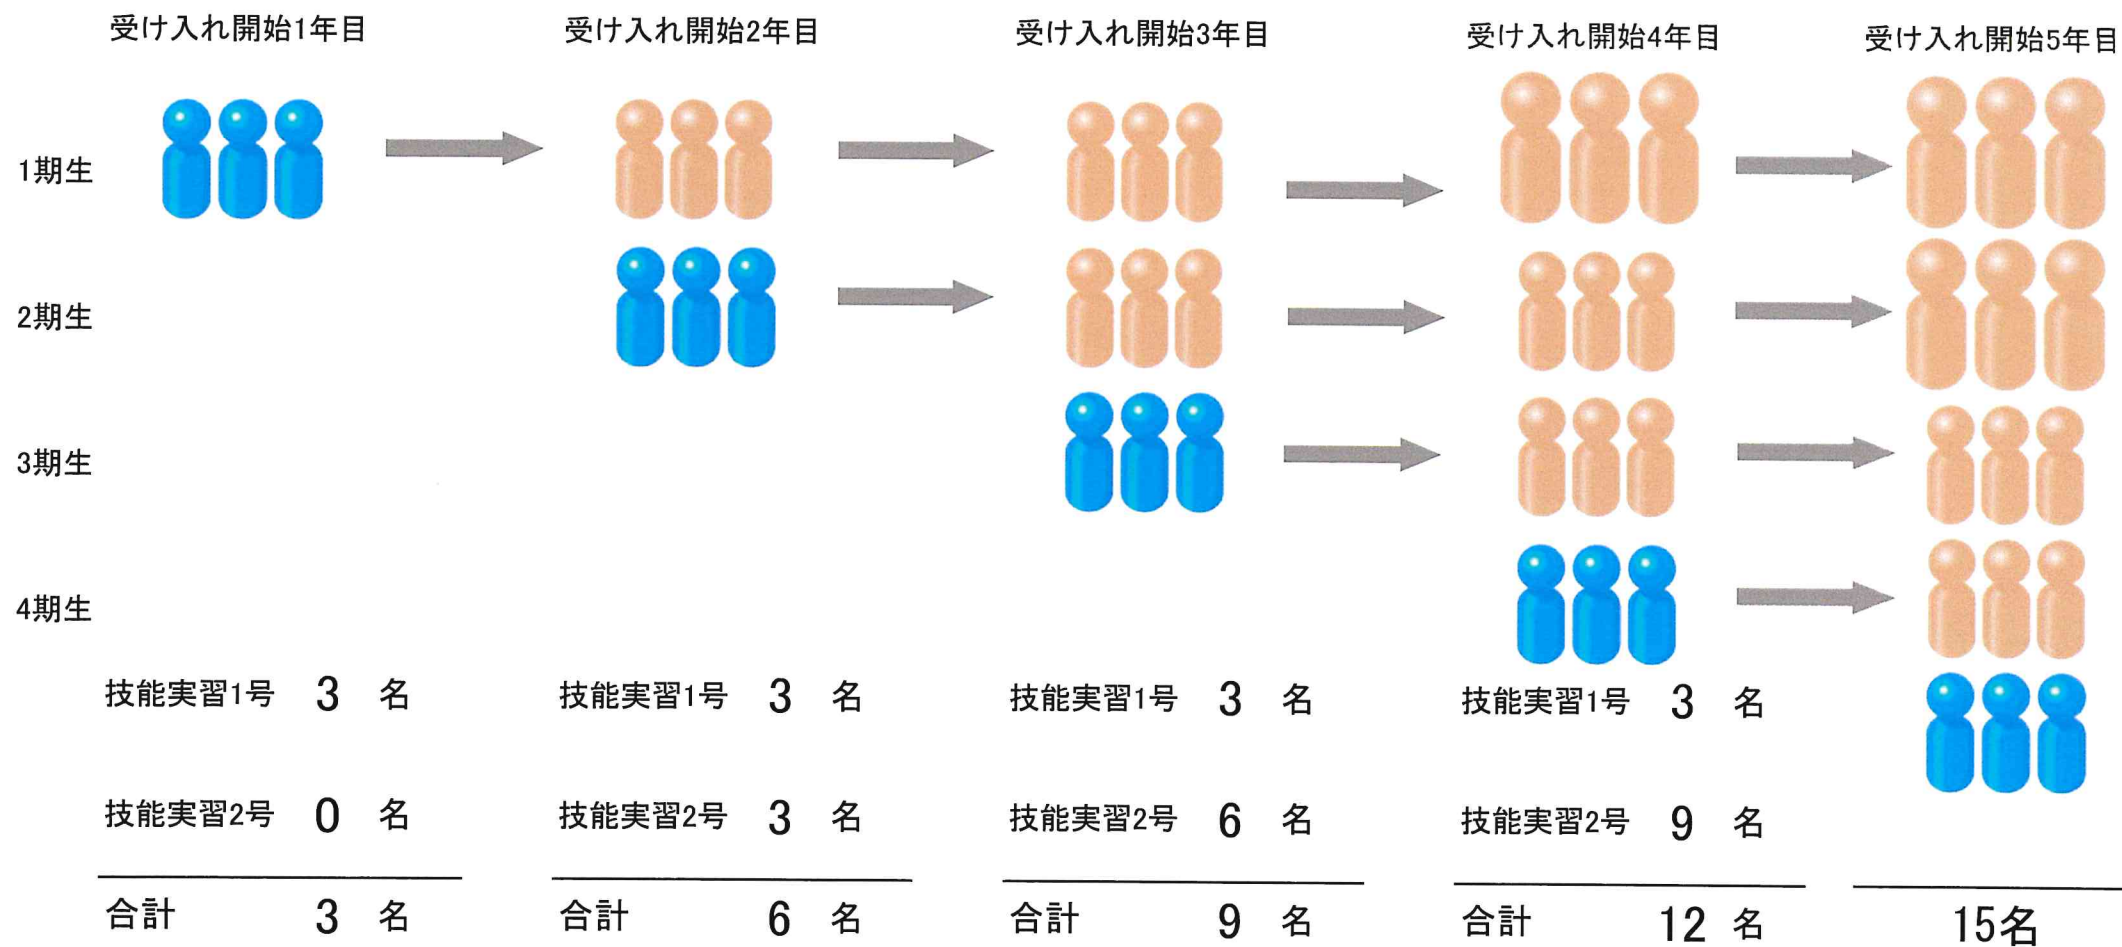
受け入れ開始1年目

受け入れ開始2年目

受け入れ開始3年目

受け入れ開始4年目

受け入れ開始5年目

1期生

2期生

3期生

4期生

技能実習1号 3 名

技能実習2号 0 名

合計 3 名

技能実習1号 3 名

技能実習2号 3 名

合計 6 名

技能実習1号 3 名

技能実習2号 6 名

合計 9 名

技能実習1号 3 名

技能実習2号 9 名

合計 12 名

15名